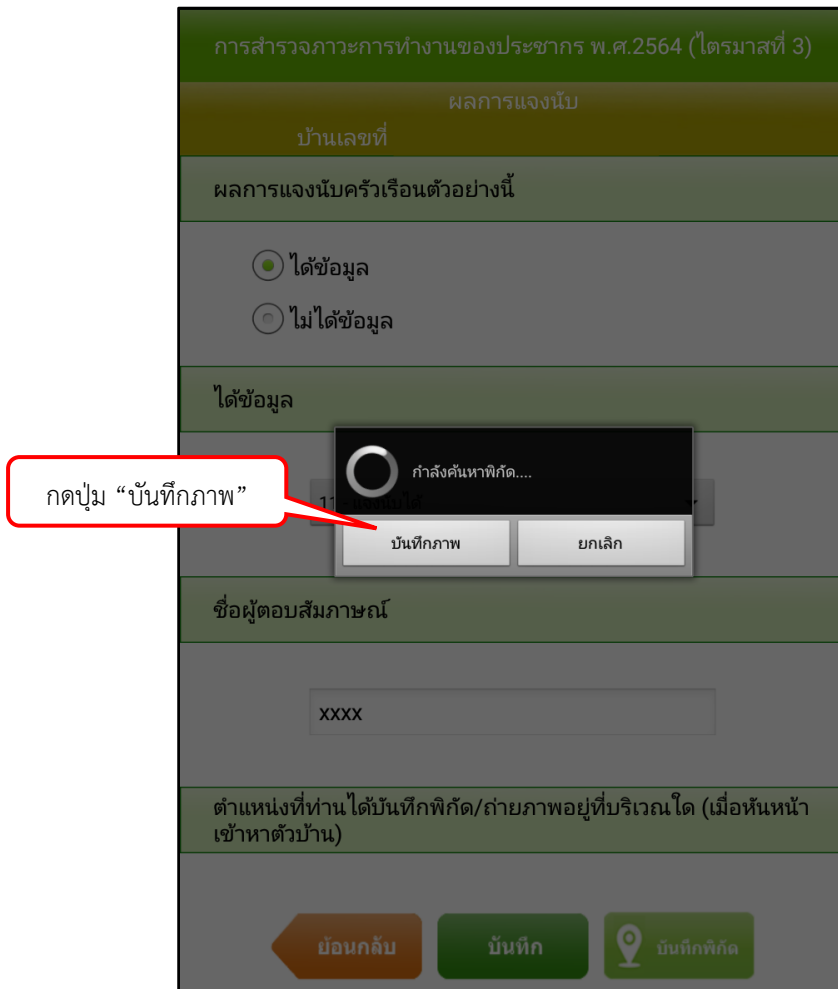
การสำรวจภาวะการทำงานของประชากร พ.ศ.2564 (ไตรมาสที่ 3)

ผลการแจงนับ

บ้านเลขที่

ผลการแจงนับครัวเรือนตัวอย่างนี้

ได้ข้อมูล

ไม่ได้ข้อมูล

ได้ข้อมูล

กดปุ่ม “บันทึกภาพ”

กำลังค้นหาพิกัด....

11-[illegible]

บันทึกภาพ

ยกเลิก

ชื่อผู้ตอบสัมภาษณ์

xxxx

ตำแหน่งที่ท่านได้บันทึกพิกัด/ถ่ายภาพอยู่ที่บริเวณใด (เมื่อหันหน้าเข้าหาตัวบ้าน)

ย้อนกลับ

บันทึก

บันทึกพิกัด